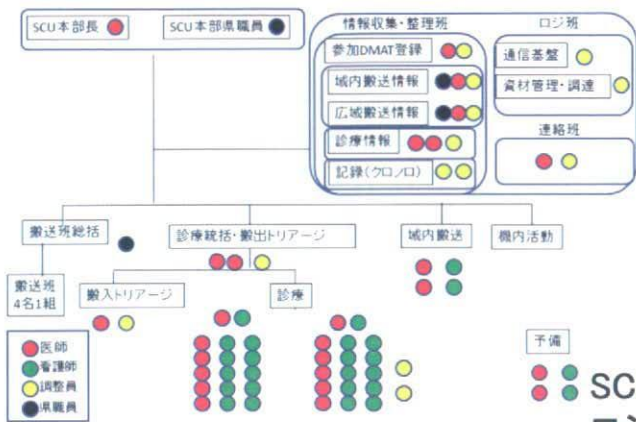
SCU本部長

SCU本部県職員

情報収集・整理班

参加DMAT登録

域内搬送情報

広域搬送情報

診療情報

記録(クロノロ)

ロジ班

通信基盤

資材管理・調達

連絡班

搬送班総括

搬送班
4名1組

診療統括・搬出トリアージ

搬入トリアージ

診療

域内搬送

機内活動

予備

医師

看護師

調整員

県職員

SC

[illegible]